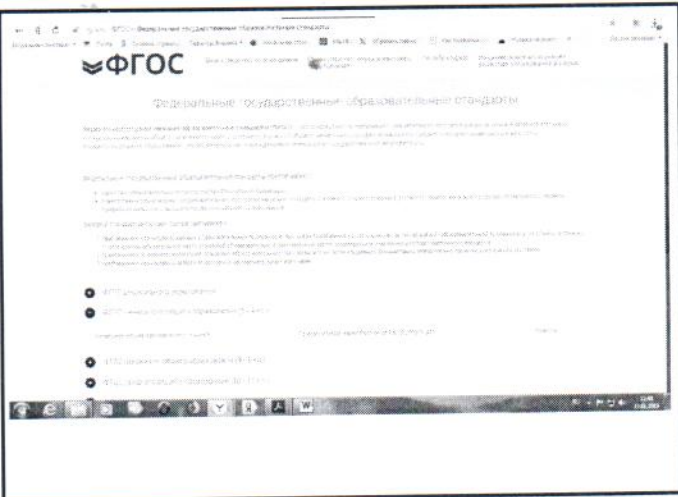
ФГОС

Федеральные государственные образовательные стандарты

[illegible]

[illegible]

ФГОС дошкольного образования

ФГОС начального общего образования (1-4 кл.)

ФГОС основного общего образования (5-9 кл.)

ФГОС среднего общего образования (10-11 кл.)